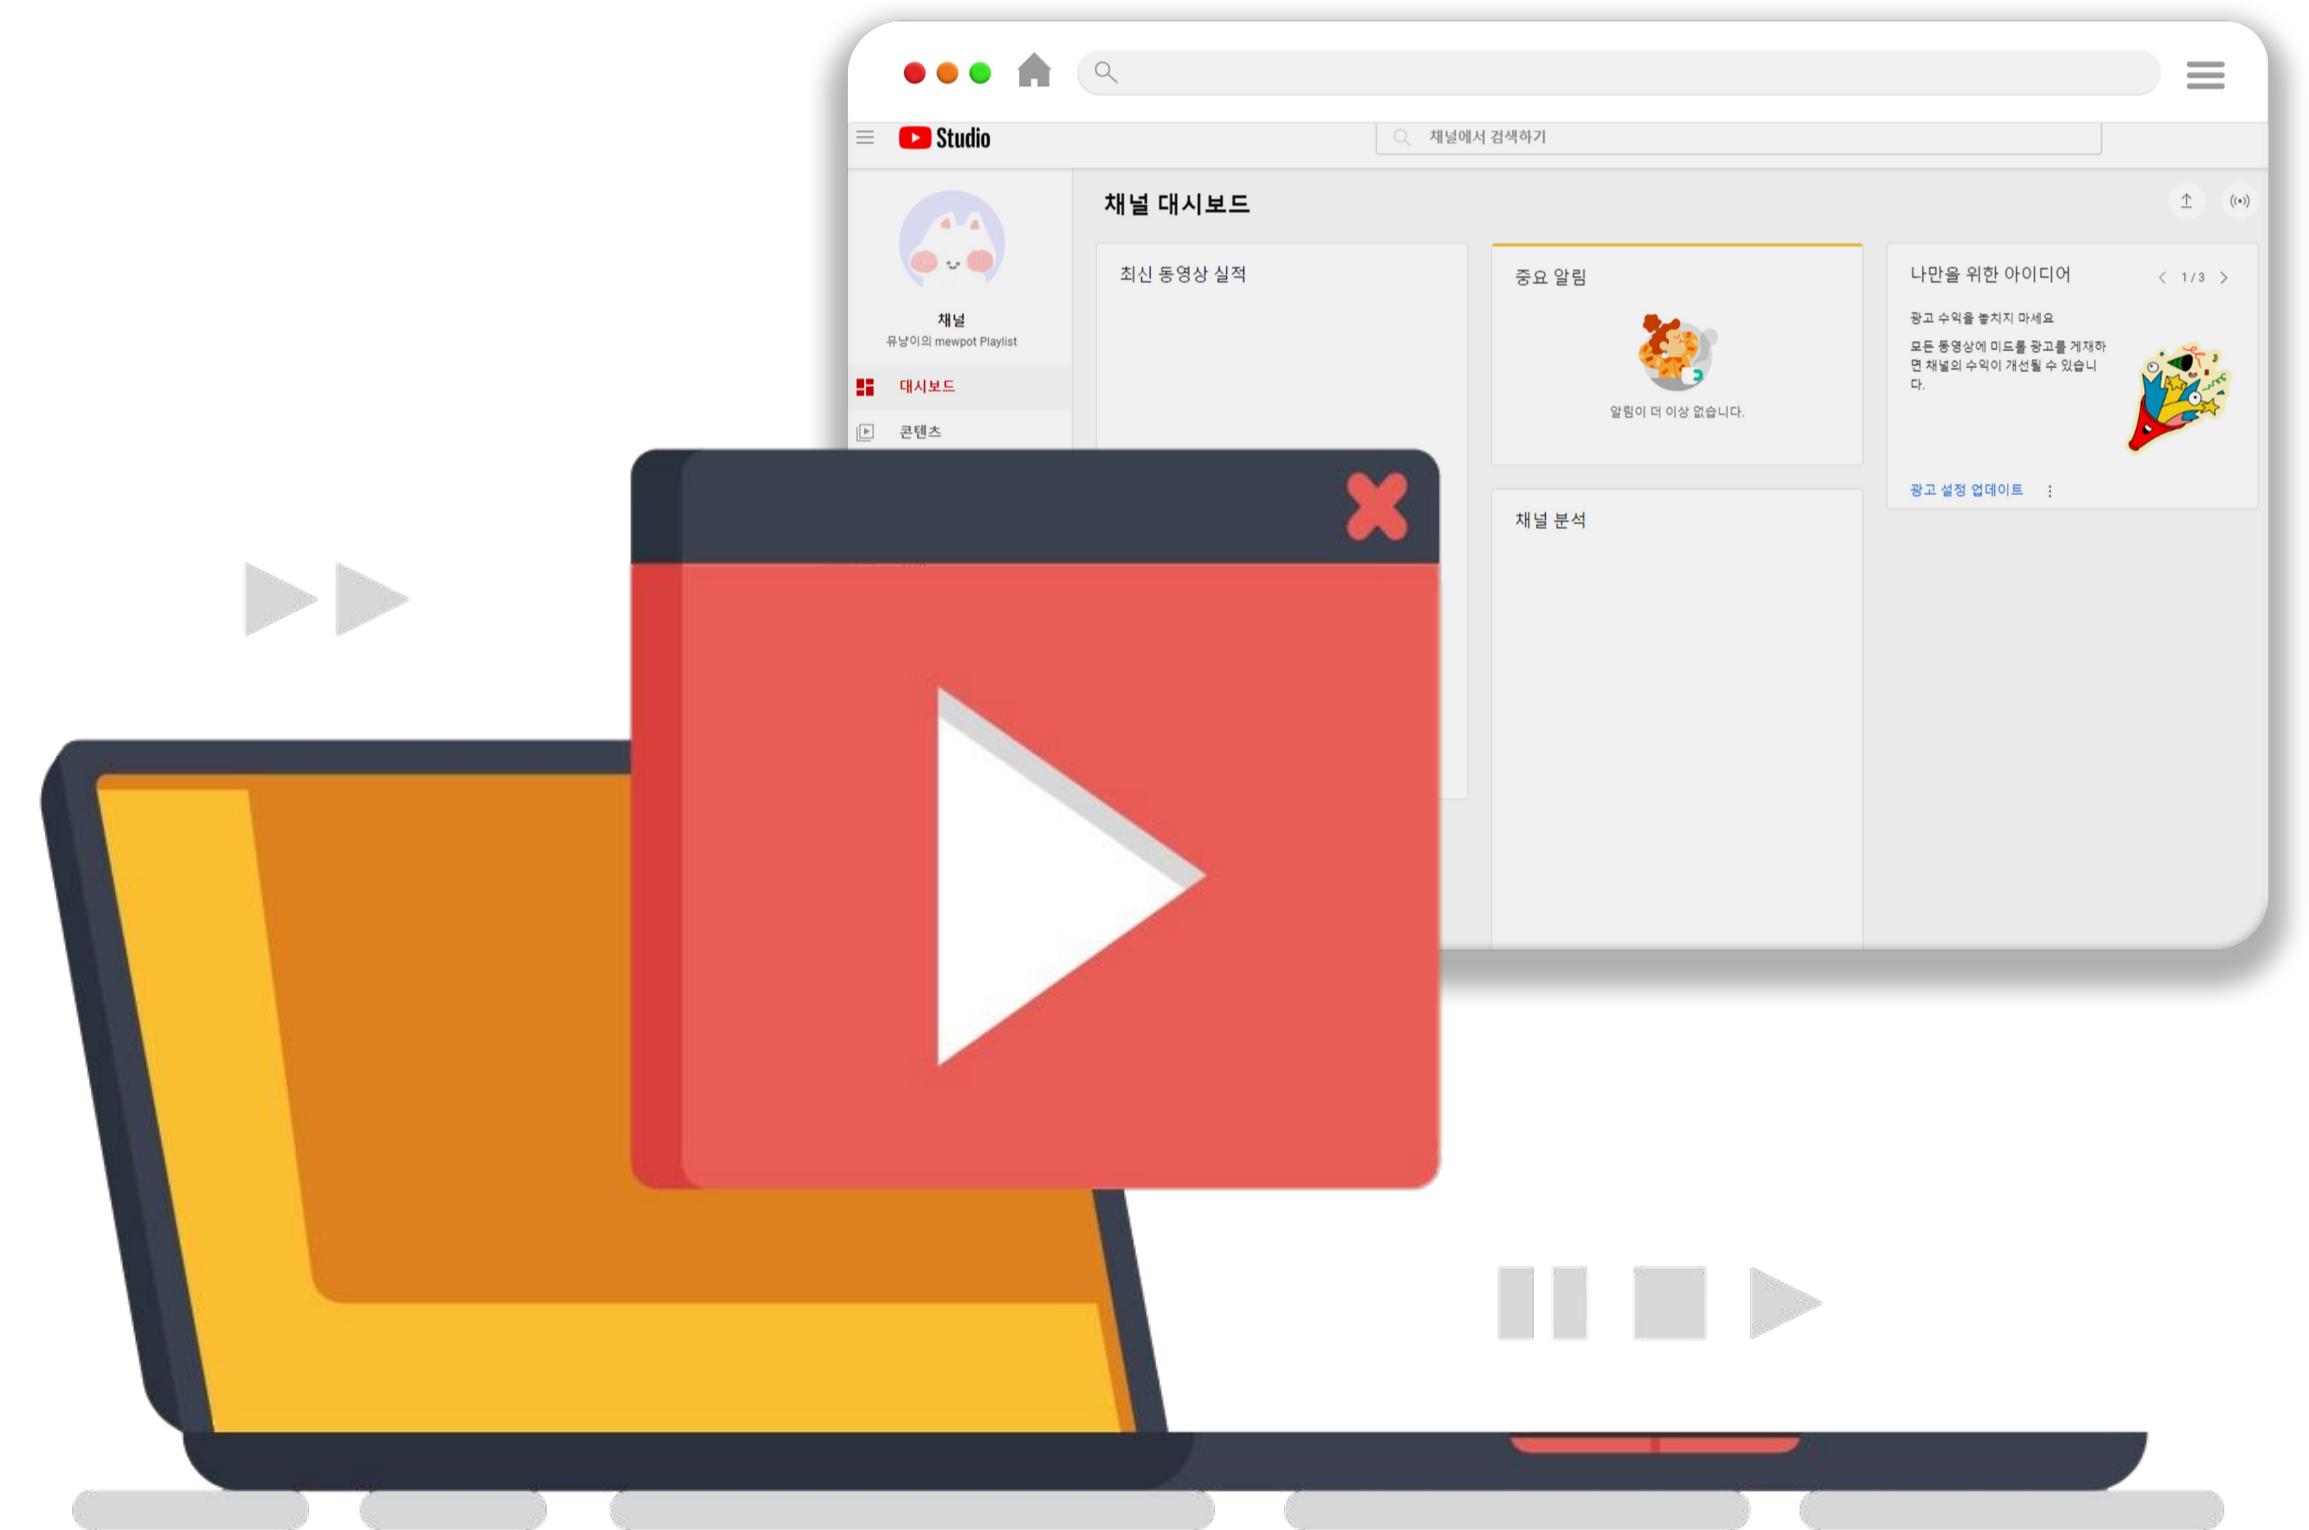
Studio

채널에서 검색하기

채널 대시보드

채널
유냥이의 mewpot Playlist

대시보드

콘텐츠

최신 동영상 실적

중요 알림

알림이 더 이상 없습니다.

채널 분석

나만을 위한 아이디어

1 / 3

광고 수익을 놓치지 마세요

모든 동영상에 미드롤 광고를 게재하면 채널의 수익이 개선될 수 있습니다.

광고 설정 업데이트